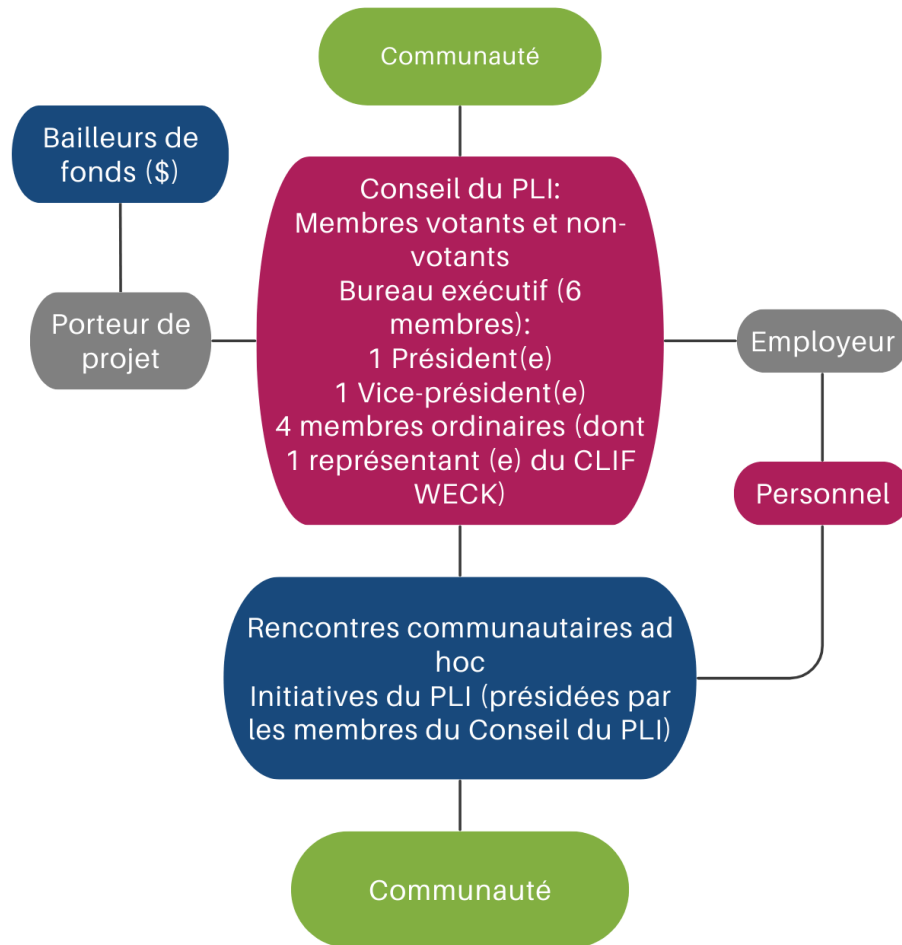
Communauté

Bailleurs de fonds ($)

Conseil du PLI:
Membres votants et non-votants
Bureau exécutif (6 membres):
1 Président(e)
1 Vice-président(e)
4 membres ordinaires (dont 1 représentant (e) du CLIF WECK)

Porteur de projet

Employeur

Personnel

Rencontres communautaires ad hoc
Initiatives du PLI (présidées par les membres du Conseil du PLI)

Communauté